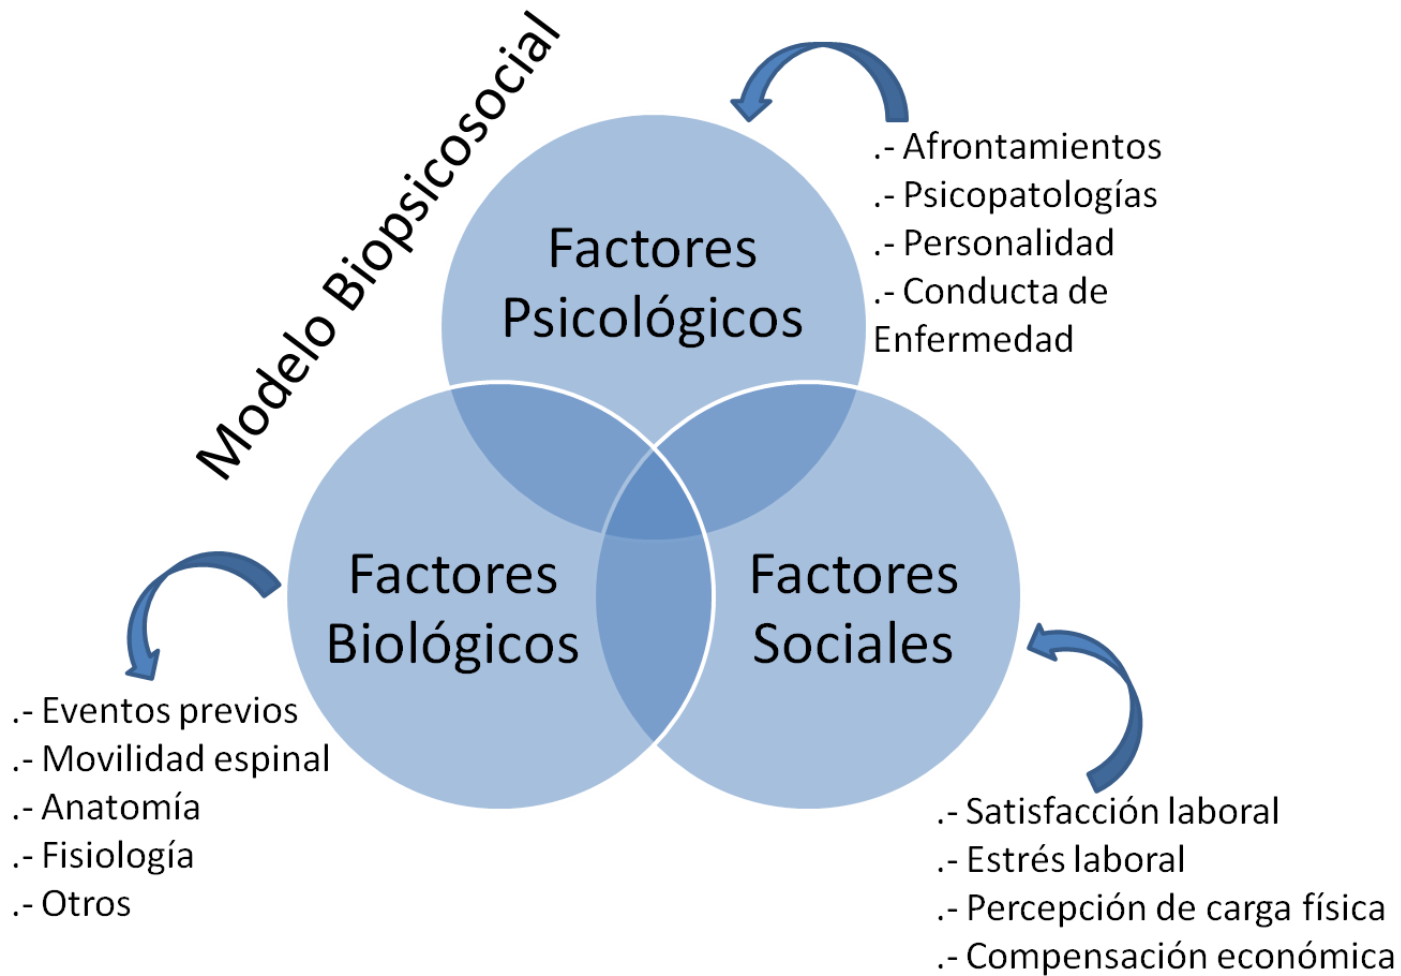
Modelo Biopsicosocial

Factores Psicológicos

.- Afrontamientos
.- Psicopatologías
.- Personalidad
.- Conducta de Enfermedad

Factores Biológicos

.- Eventos previos
.- Movilidad espinal
.- Anatomía
.- Fisiología
.- Otros

Factores Sociales

.- Satisfacción laboral
.- Estrés laboral
.- Percepción de carga física
.- Compensación económica